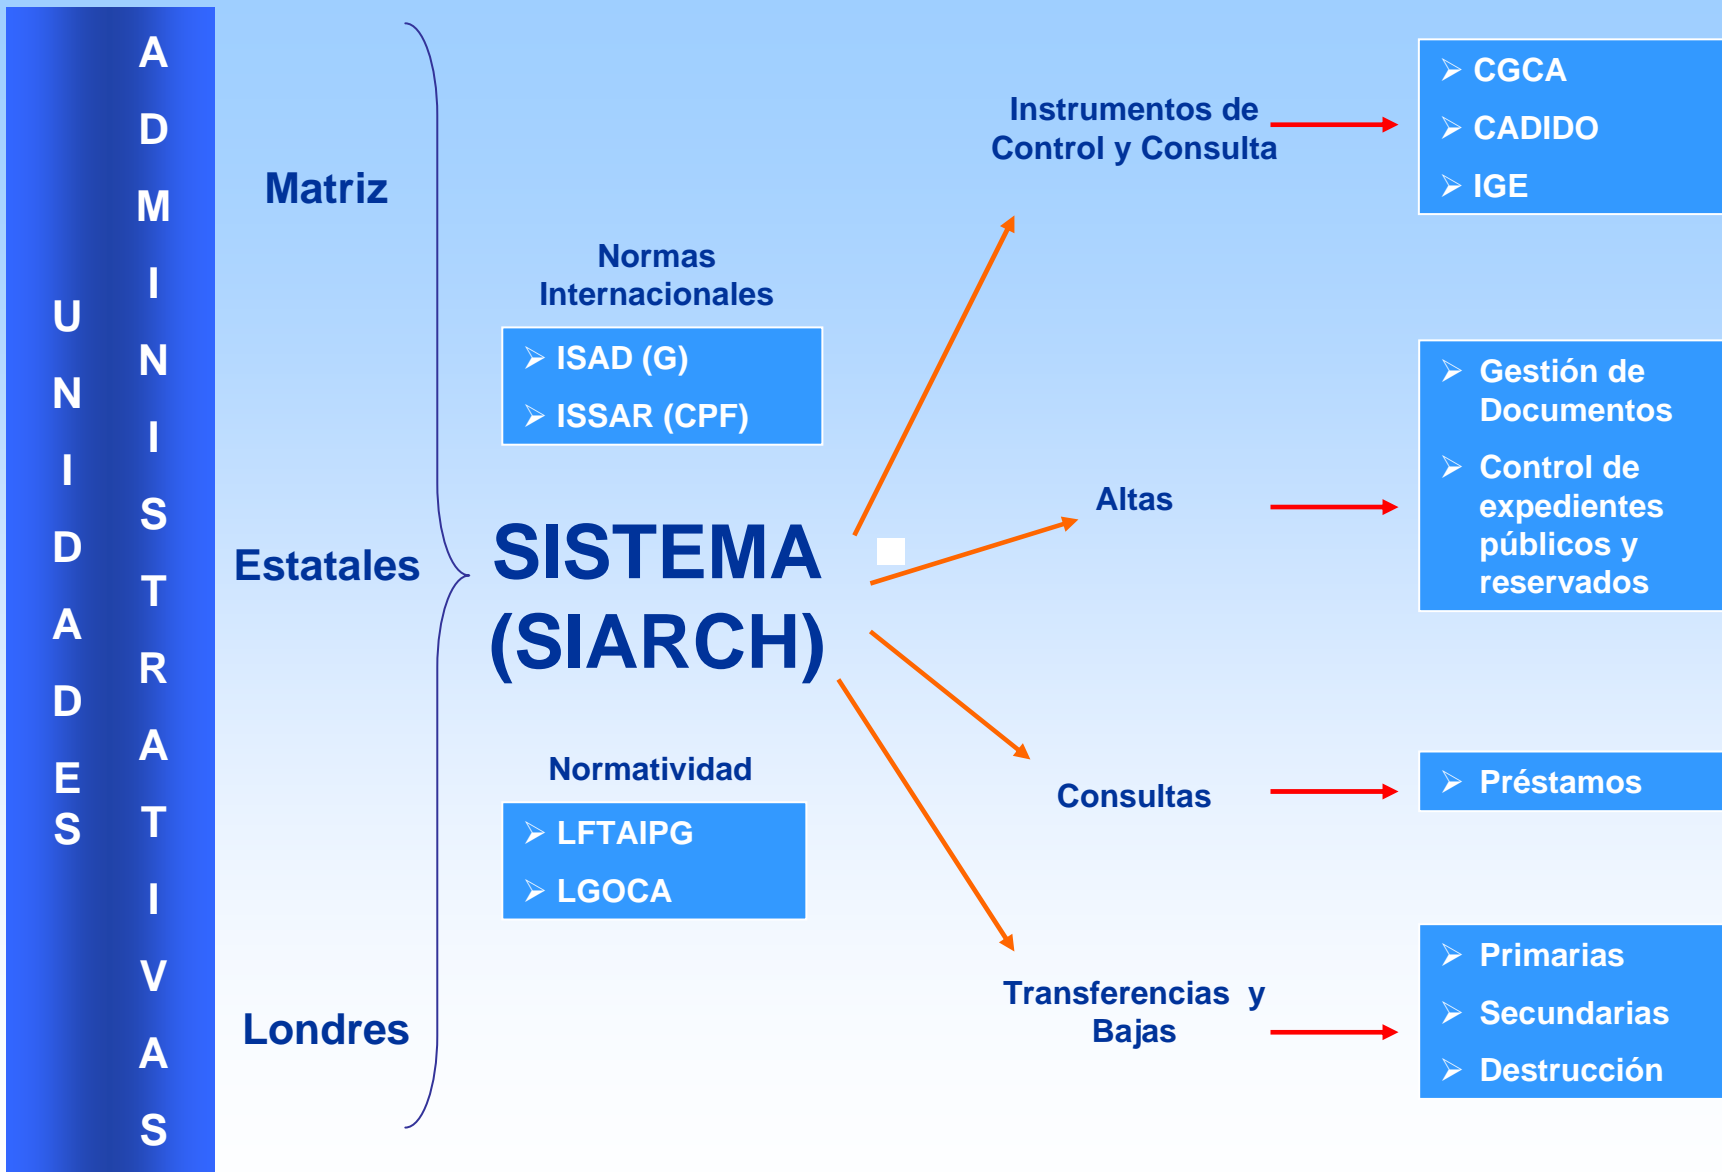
UNIDADES

ADMINISTRATIVAS

Matriz

Estatales

Londres

Normas Internacionales

- ISAD (G)
- ISSAR (CPF)

SISTEMA (SIARCH)

Normatividad

- LFTAIPG
- LGOCA

Instrumentos de Control y Consulta

- CGCA
- CADIDO
- IGE

Altas

- Gestión de Documentos
- Control de expedientes públicos y reservados

Consultas

- Préstamos

Transferencias y Bajas

- Primarias
- Secundarias
- Destrucción